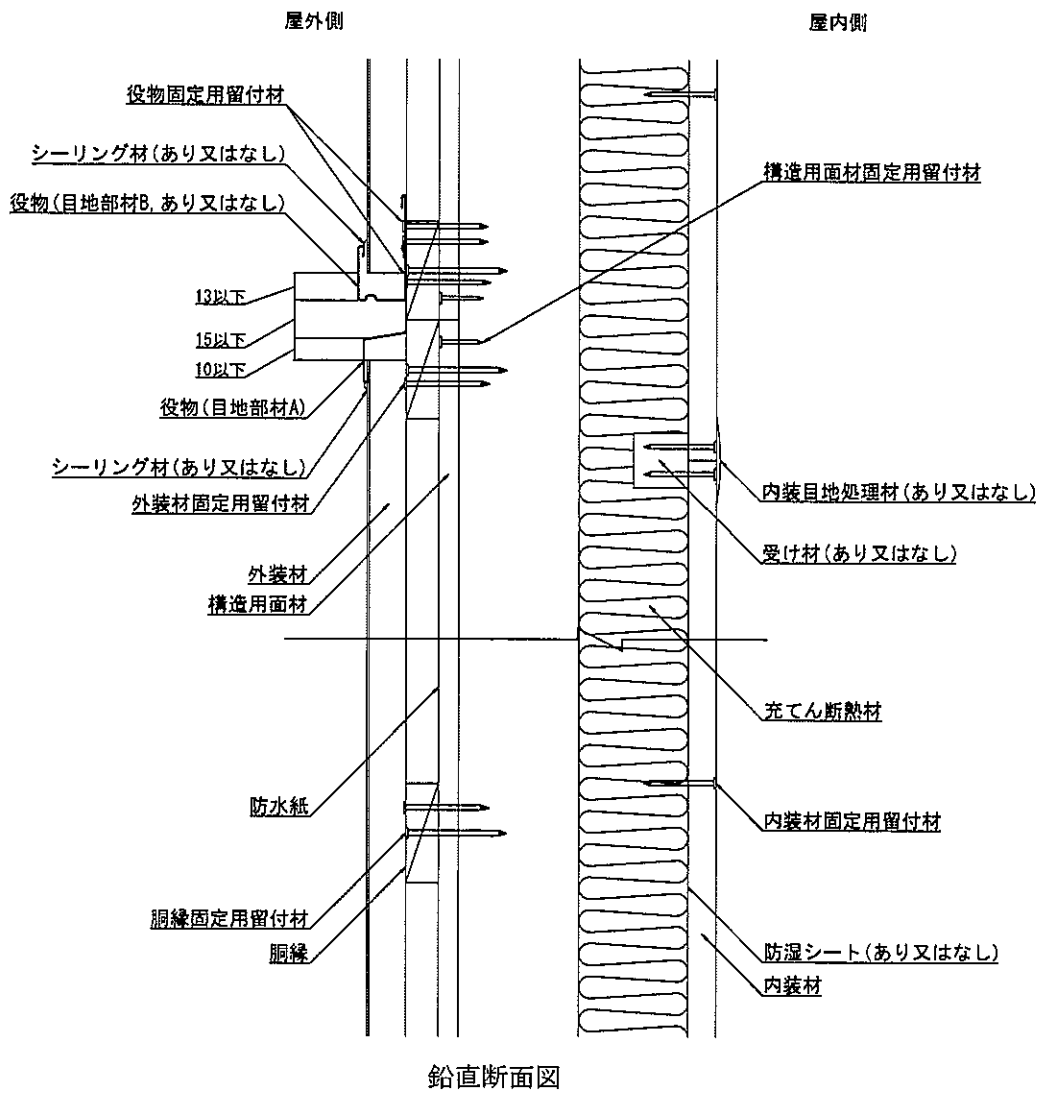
屋外側

屋内側

役物固定用留付材

シーリング材(あり又はなし)

役物(目地部材B,あり又はなし)

13以下

15以下

10以下

役物(目地部材A)

シーリング材(あり又はなし)

外装材固定用留付材

外装材

構造用面材

防水紙

胴縁固定用留付材

胴縁

構造用面材固定用留付材

内装目地処理材(あり又はなし)

受け材(あり又はなし)

充てん断熱材

内装材固定用留付材

防湿シート(あり又はなし)

内装材

鉛直断面図